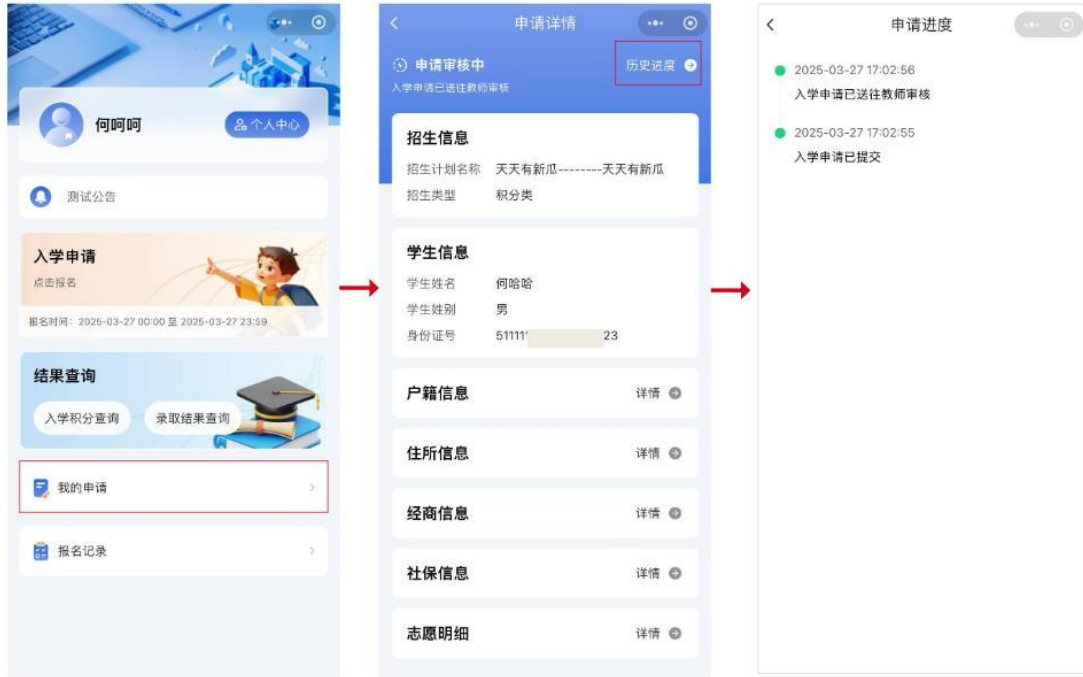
何呵呵

个人中心

测试公告

入学申请

点击报名

报名时间：2025-03-27 00:00 至 2025-03-27 23:59

结果查询

入学积分查询

录取结果查询

我的申请

报名记录

申请详情

申请审核中

入学申请已送往教师审核

历史进度

招生信息

招生计划名称 天天有新瓜---------天天有新瓜

招生类型 积分类

学生信息

学生姓名 何哈哈

学生姓别 男

身份证号 51111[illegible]23

户籍信息 详情

住所信息 详情

经商信息 详情

社保信息 详情

志愿明细 详情

申请进度

2025-03-27 17:02:56

入学申请已送往教师审核

2025-03-27 17:02:55

入学申请已提交